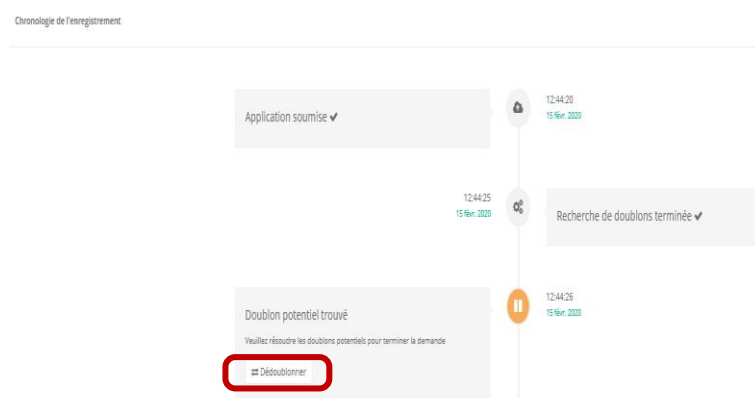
Chronologie de l'enregistrement

Application soumise ✔

12:44:20
15 févr. 2020

12:44:25
15 févr. 2020

Recherche de doublons terminée ✔

Doublon potentiel trouvé

Veuillez résoudre les doublons potentiels pour terminer la demande

⇄ Dédoublonner

12:44:26
15 févr. 2020